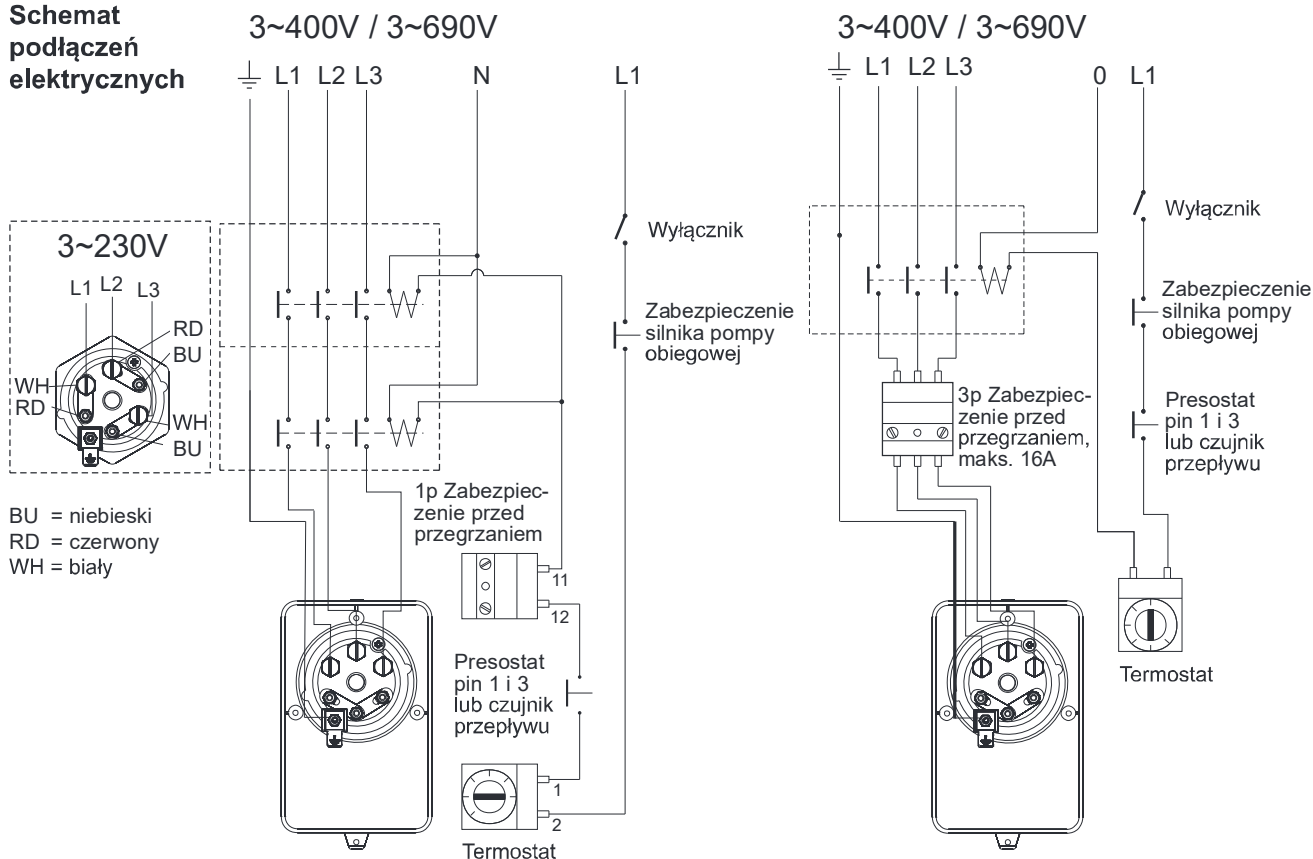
Schemat podłączeń elektrycznych

3~400V / 3~690V

L1 L2 L3 N L1

3~230V

L1 L2 L3

RD
BU
WH
RD
WH
BU

BU = niebieski
RD = czerwony
WH = biały

Wyłącznik

Zabezpieczenie silnika pompy obiegowej

1p Zabezpieczenie przed przegrzaniem

11
12

Presostat pin 1 i 3 lub czujnik przepływu

1
2

Termostat

3~400V / 3~690V

L1 L2 L3 0 L1

Wyłącznik

Zabezpieczenie silnika pompy obiegowej

3p Zabezpieczenie przed przegrzaniem, maks. 16A

Presostat pin 1 i 3 lub czujnik przepływu

Termostat